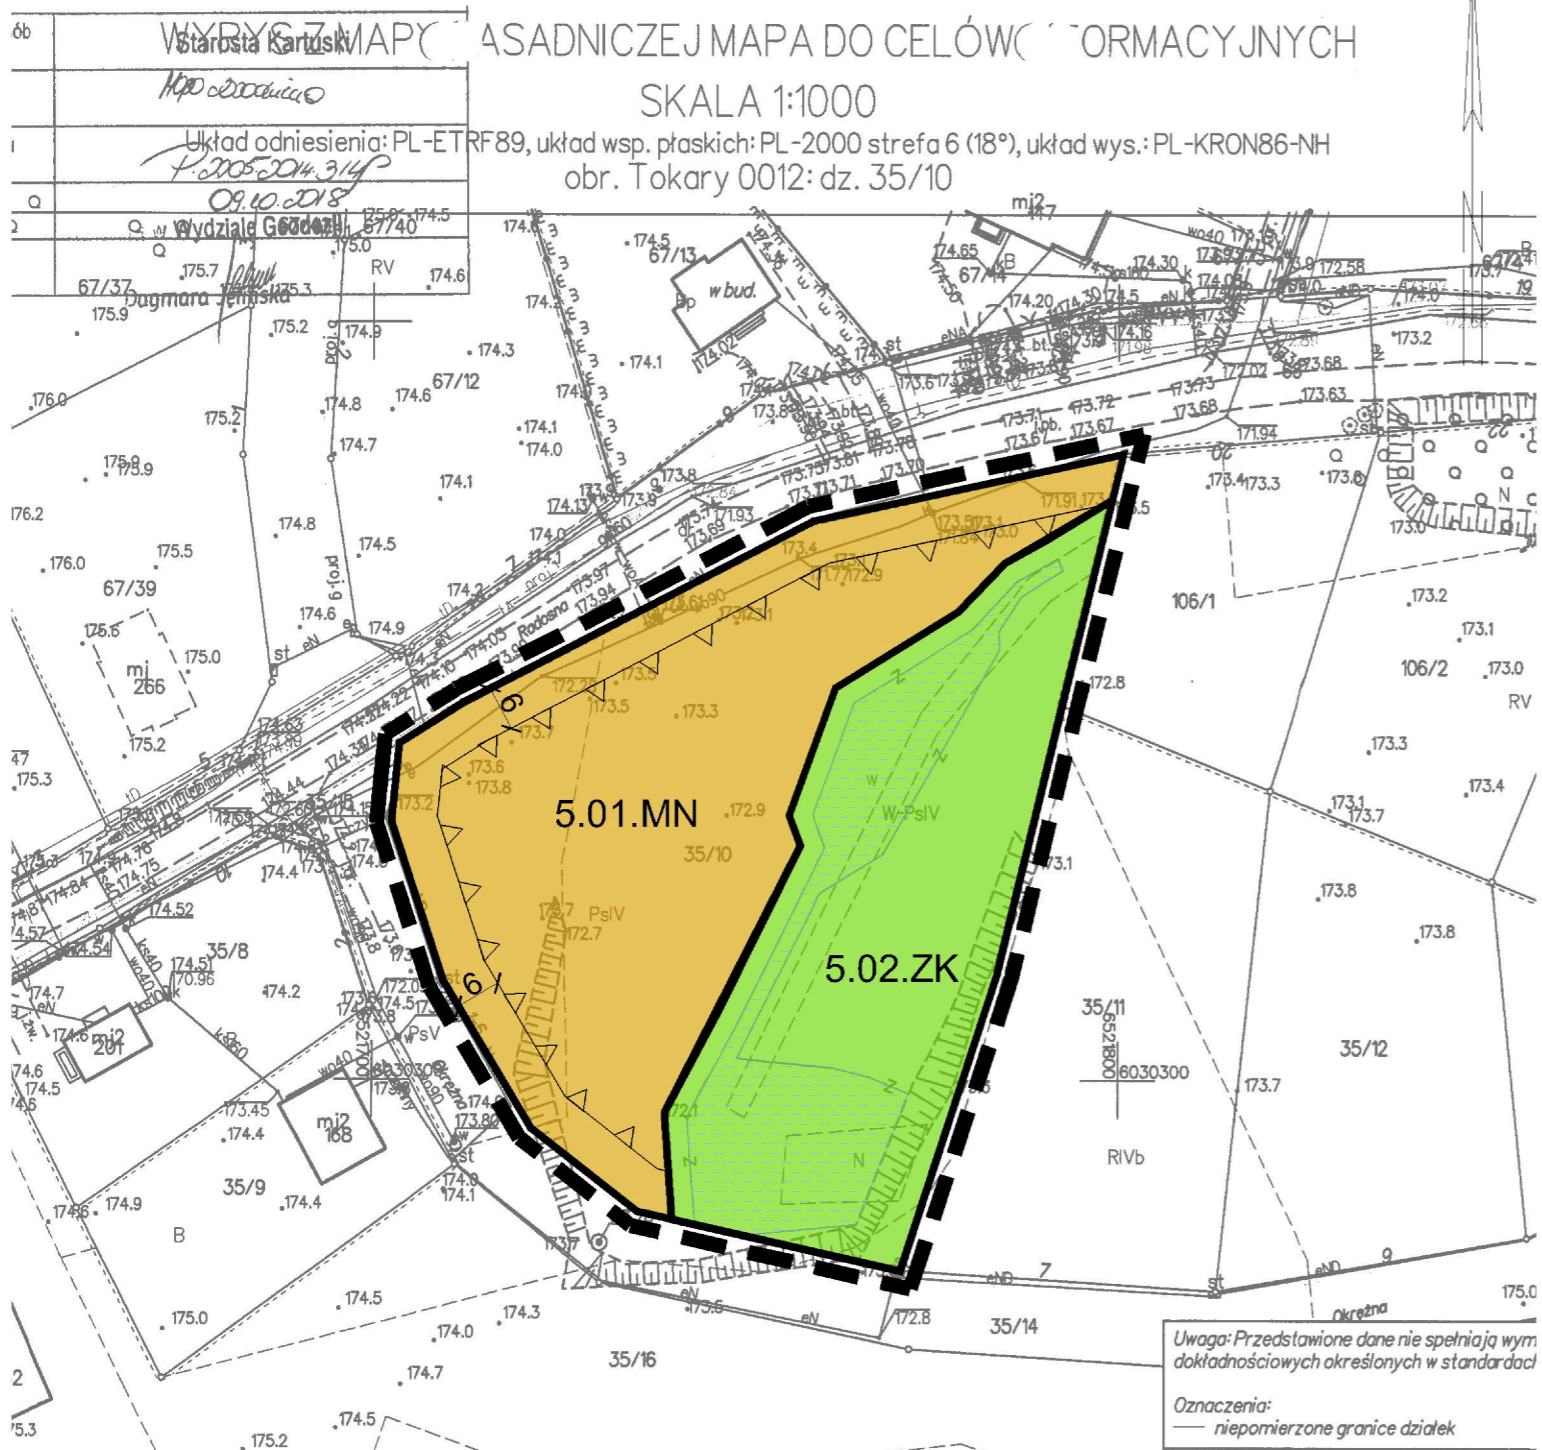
WYRYS Z MAPY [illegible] ASADNICZEJ MAPA DO CELÓW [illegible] ORMACYJNYCH
SKALA 1:1000
Układ odniesienia: PL-ETRF89, układ wsp. płaskich: PL-2000 strefa 6 (18°), układ wys.: PL-KRON86-NH
obr. Tokary 0012: dz. 35/10

Starosta Kartuski
Mapa do celów
P.2205.2014.314
09.10.2018
Wydziale Geodezji
Dagmara Jelińska

67/37
67/13
67/14
67/12
67/39
67/40
mj 266
35/8
mj2 201
mj2 168
35/9
w bud.
Radosna
106/1
106/2
35/11
35/12
35/14
35/16
RV
RIVb
PsIV
PsV
W-PsIV
B
Okrężna
6030300
6521800

5.01.MN
35/10
5.02.ZK
6
6

Uwaga: Przedstawione dane nie spełniają wym
dokładnościowych określonych w standardac
Oznaczenia:
niepomierzone granice działek